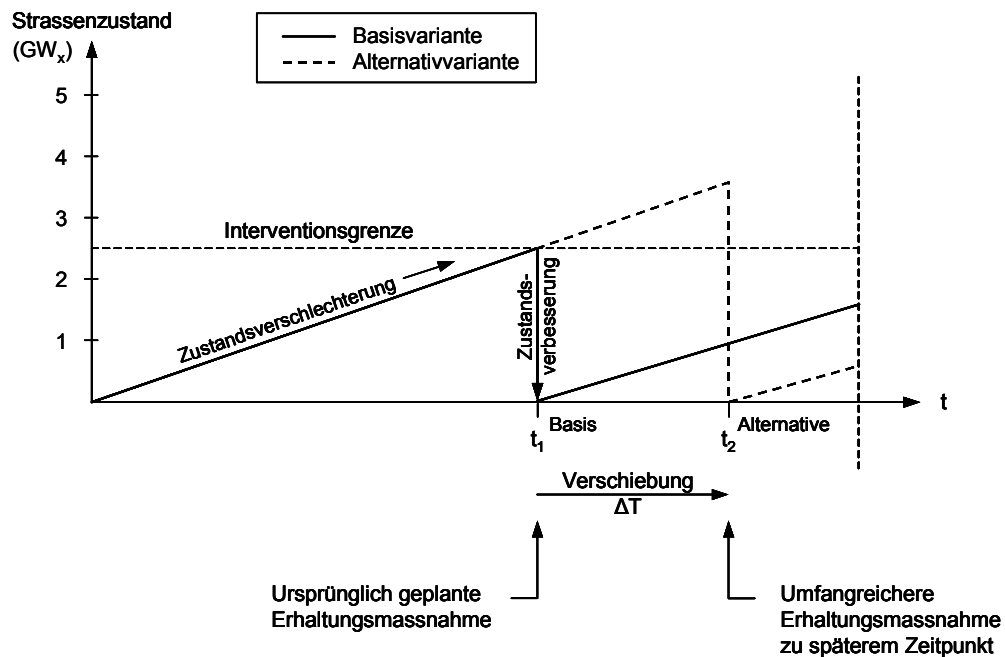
Strassenzustand ($GW_x$)

Basisvariante
Alternativvariante

5
4
3
2
1

Interventionsgrenze

Zustandsverschlechterung

Zustandsverbesserung

t

$t_1$ Basis

$t_2$ Alternative

Verschiebung
ΔT

Ursprünglich geplante Erhaltungsmassnahme

Umfangreichere Erhaltungsmassnahme zu späterem Zeitpunkt